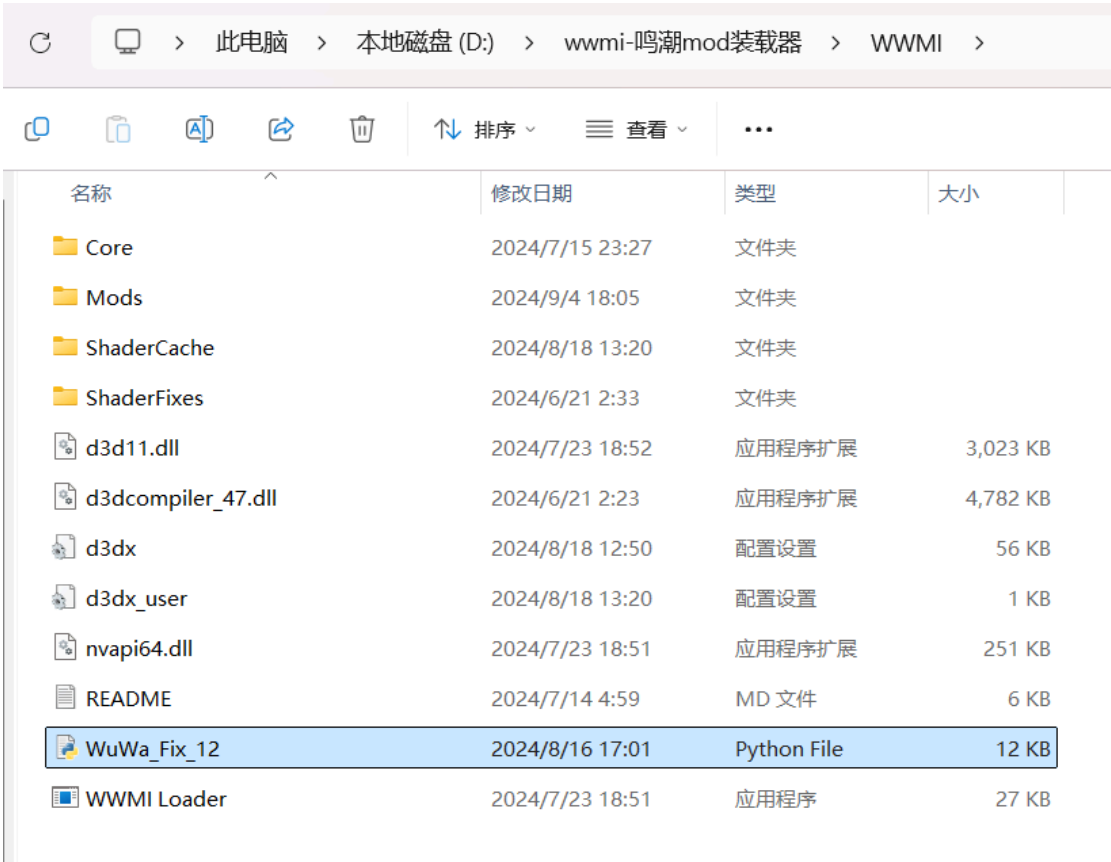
此电脑 > 本地磁盘 (D:) > wwmi-鸣潮mod装载器 > WWMI >

排序 查看 ...

| 名称 | 修改日期 | 类型 | 大小 |
|---|---|---|---|
| Core | 2024/7/15 23:27 | 文件夹 | |
| Mods | 2024/9/4 18:05 | 文件夹 | |
| ShaderCache | 2024/8/18 13:20 | 文件夹 | |
| ShaderFixes | 2024/6/21 2:33 | 文件夹 | |
| d3d11.dll | 2024/7/23 18:52 | 应用程序扩展 | 3,023 KB |
| d3dcompiler_47.dll | 2024/6/21 2:23 | 应用程序扩展 | 4,782 KB |
| d3dx | 2024/8/18 12:50 | 配置设置 | 56 KB |
| d3dx_user | 2024/8/18 13:20 | 配置设置 | 1 KB |
| nvapi64.dll | 2024/7/23 18:51 | 应用程序扩展 | 251 KB |
| README | 2024/7/14 4:59 | MD 文件 | 6 KB |
| WuWa_Fix_12 | 2024/8/16 17:01 | Python File | 12 KB |
| WWMI Loader | 2024/7/23 18:51 | 应用程序 | 27 KB |